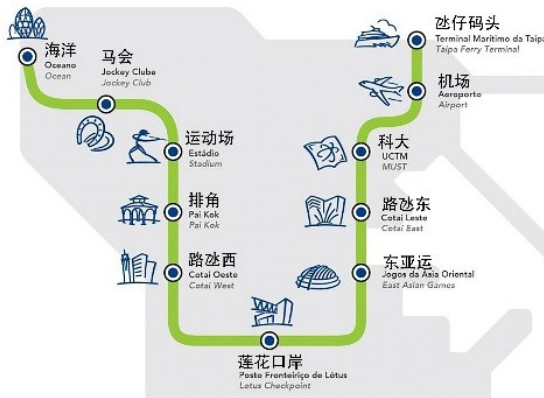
海洋
Oceano
Ocean

马会
Jockey Clube
Jockey Club

运动场
Estádio
Stadium

排角
Pai Kok
Pai Kok

路氹西
Cotai Oeste
Cotai West

莲花口岸
Posto Fronteiriço de Lótus
Lotus Checkpoint

东亚运
Jogos da Ásia Oriental
East Asian Games

路氹东
Cotai Leste
Cotai East

科大
UCTM
MUST

机场
Aeroporto
Airport

氹仔码头
Terminal Marítimo da Taipa
Taipa Ferry Terminal